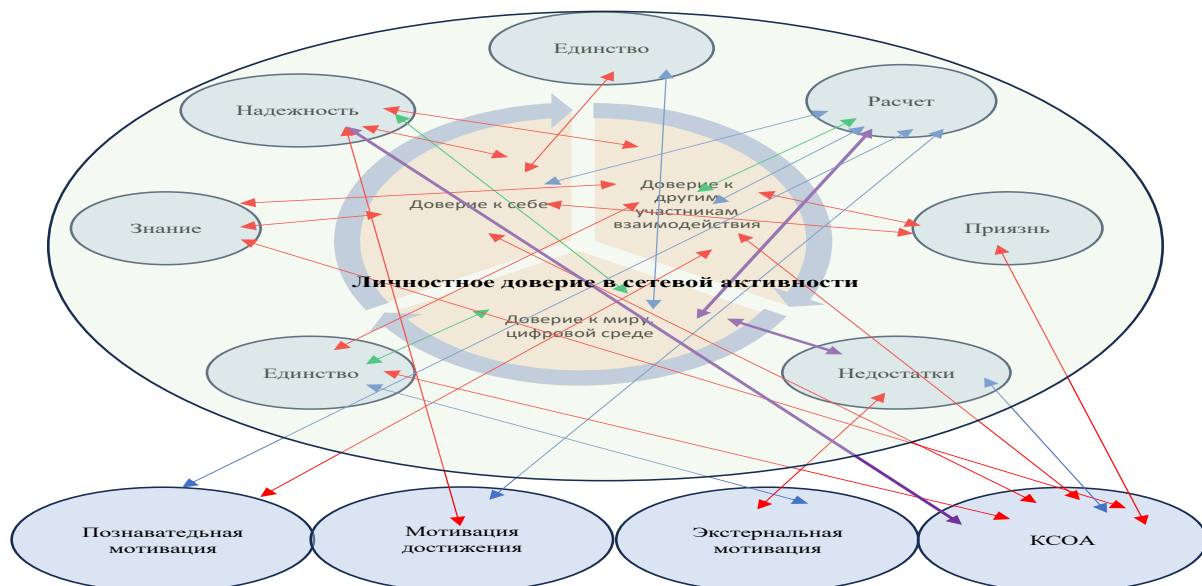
Единство

Надежность

Расчет

Доверие к другим участникам взаимодействия

Знание

Доверие к себе

Приязнь

Личностное доверие в сетевой активности

Доверие к миру, цифровой среде

Единство

Недостатки

Познавательная мотивация

Мотивация достижения

Экстернальная мотивация

КСОА